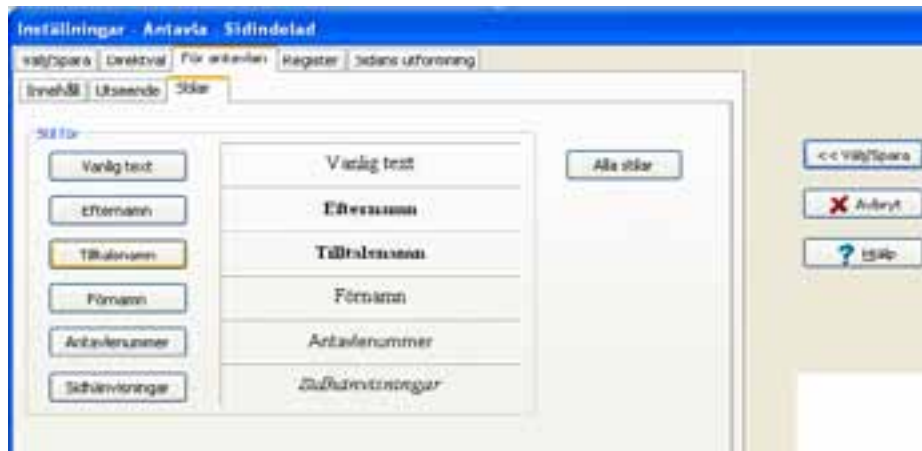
Inställningar - Antavla - Sidindelad

Välj/Spara | Direktval | För antavlan | Register | Sidans utformning

Innehåll | Utseende | Stilar

Stil för

Vanlig text
Vanlig text

Efternamn
Efternamn

Tilltalsnamn
Tilltalsnamn

Förnamn
Förnamn

Antavlenummer
Antavlenummer

Sidhänvisningar
Sidhänvisningar

Alla stilar

<< Välj/Spara

Avbryt

Hjälp